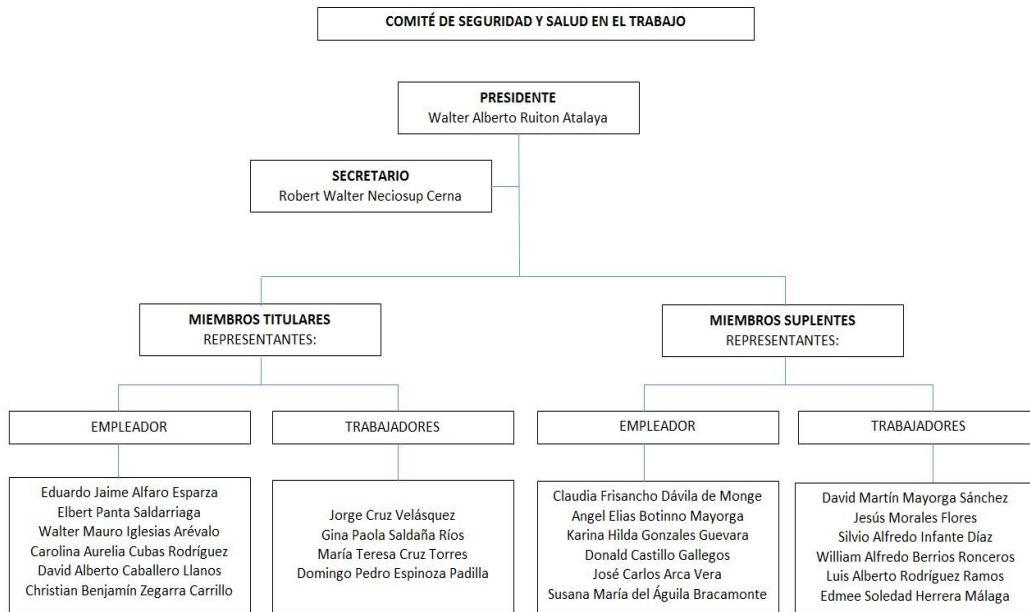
COMITÉ DE SEGURIDAD Y SALUD EN EL TRABAJO

PRESIDENTE
Walter Alberto Ruiton Atalaya

SECRETARIO
Robert Walter Neciosup Cerna

MIEMBROS TITULARES
REPRESENTANTES:

MIEMBROS SUPLENTES
REPRESENTANTES:

EMPLEADOR

Eduardo Jaime Alfaro Esparza
Elbert Panta Saldarriaga
Walter Mauro Iglesias Arévalo
Carolina Aurelia Cubas Rodríguez
David Alberto Caballero Llanos
Christian Benjamín Zegarra Carrillo

TRABAJADORES

Jorge Cruz Velásquez
Gina Paola Saldaña Ríos
María Teresa Cruz Torres
Domingo Pedro Espinoza Padilla

EMPLEADOR

Claudia Frisancho Dávila de Monge
Angel Elias Botinno Mayorga
Karina Hilda Gonzales Guevara
Donald Castillo Gallegos
José Carlos Arca Vera
Susana María del Águila Bracamonte

TRABAJADORES

David Martín Mayorga Sánchez
Jesús Morales Flores
Silvio Alfredo Infante Díaz
William Alfredo Berrios Ronceros
Luis Alberto Rodríguez Ramos
Edmee Soledad Herrera Málaga